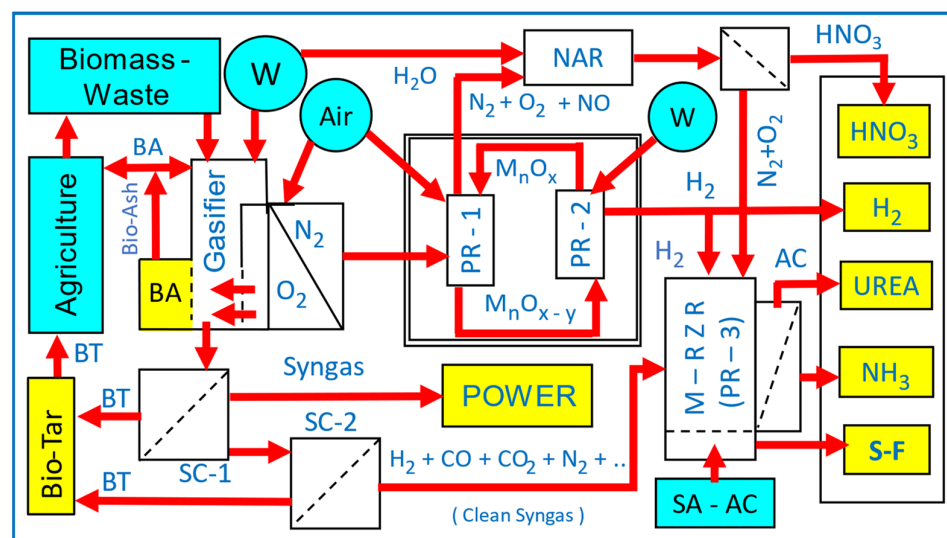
Biomass - Waste

W

Air

$H_2O$

NAR

$N_2 + O_2 + NO$

$HNO_3$

W

$HNO_3$

BA

Bio-Ash

Gasifier

$N_2$

$O_2$

$M_nO_x$

PR - 1

PR - 2

$H_2$

$N_2+O_2$

$H_2$

Agriculture

BA

$M_nO_{x-y}$

$H_2$

AC

UREA

M – R Z R (PR – 3)

BT

Syngas

POWER

$NH_3$

Bio-Tar

BT

SC-1

SC-2

BT

$H_2 + CO + CO_2 + N_2 + ..$

S-F

( Clean Syngas )

SA - AC